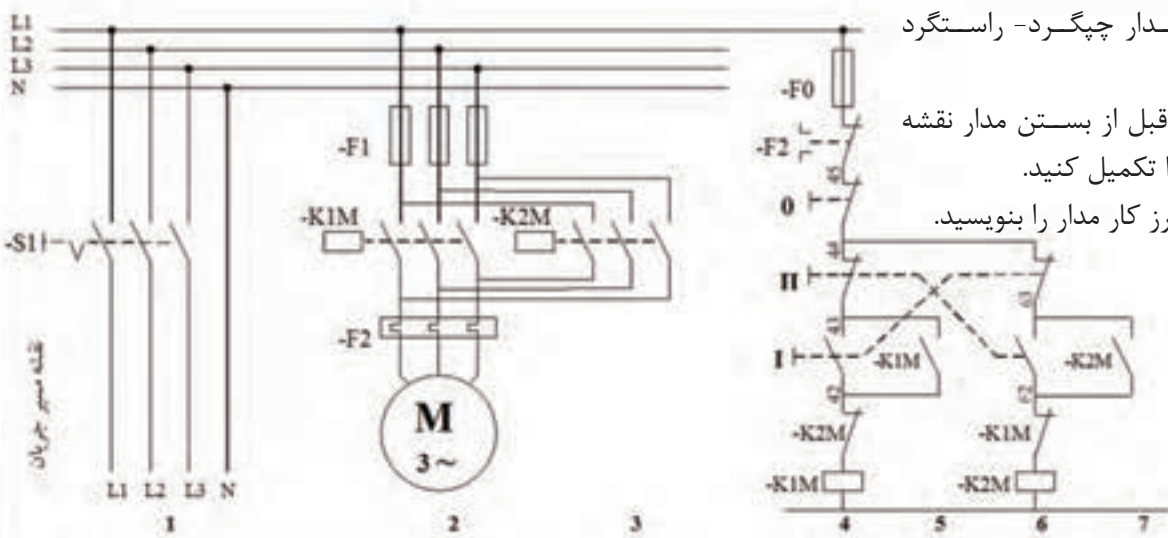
ـدار چپگـرد- راسـتگرد

قبل از بسـتن مدار نقشه
ا تکمیل کنید.
رز کار مدار را بنویسید.

L1
L2
L3
N

-S11

نقشه مسیر جریان

L1 L2 L3 N

1

-F1

-K1M

-K2M

-F2

M
$3\sim$

2

3

-F0

-F2

0

II

I

-K1M

-K2M

-K2M

-K1M

-K1M

-K2M

4 5 6 7